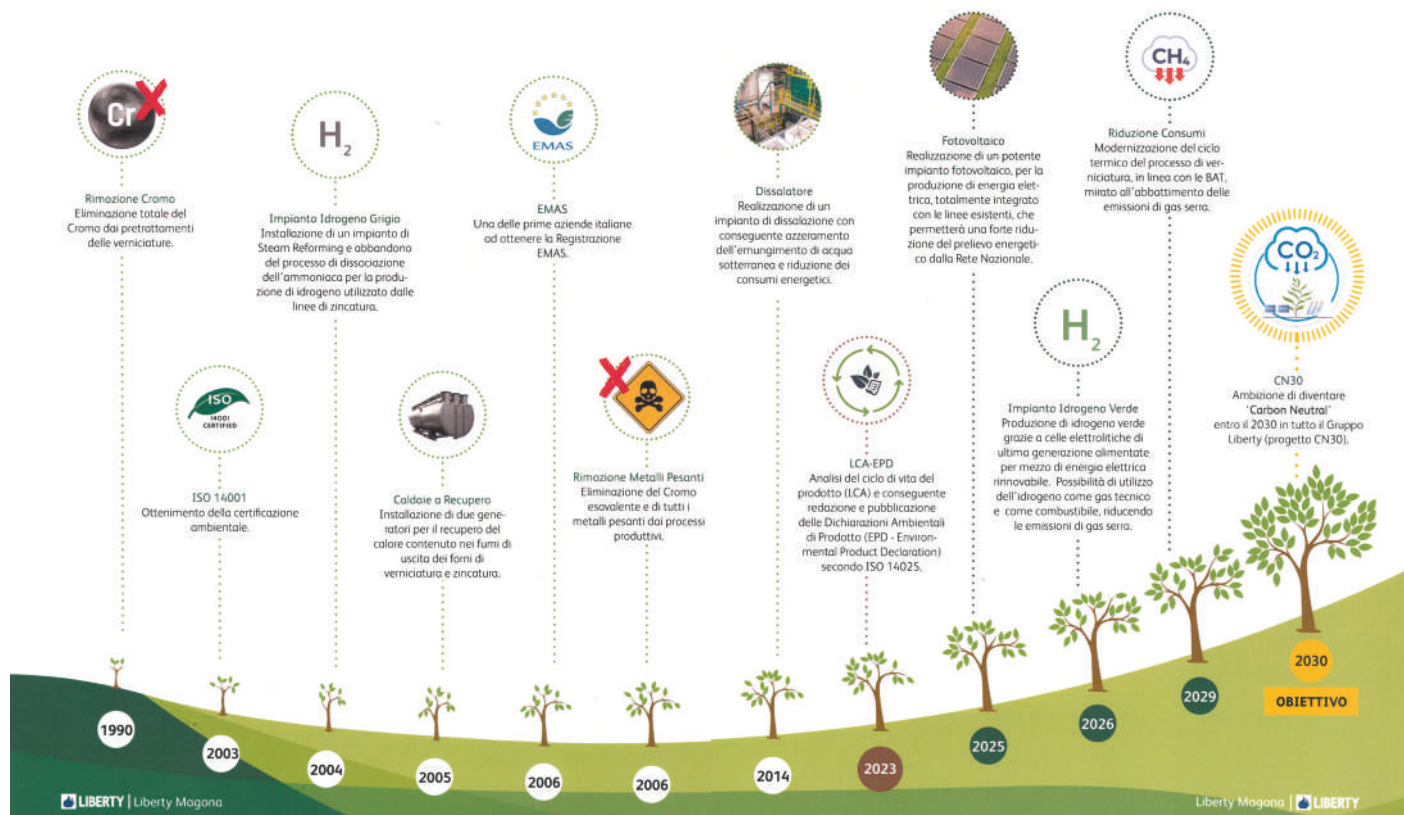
Cr

Rimozione Cromo
Eliminazione totale del Cromo dai pretrattamenti delle verniciature.

1990

ISO
14001
CERTIFIED

ISO 14001
Ottenimento della certificazione ambientale.

2003

$H_2$

Impianto Idrogeno Grigio
Installazione di un impianto di Steam Reforming e abbandono del processo di dissociazione dell'ammoniaca per la produzione di idrogeno utilizzato dalle linee di zincatura.

2004

Caldaie a Recupero
Installazione di due generatori per il recupero del calore contenuto nei fumi di uscita dei forni di verniciatura e zincatura.

2005

EMAS

EMAS
Una delle prime aziende italiane ad ottenere la Registrazione EMAS.

2006

Rimozione Metalli Pesanti
Eliminazione del Cromo esavalente e di tutti i metalli pesanti dai processi produttivi.

2006

Dissalatore
Realizzazione di un impianto di dissalazione con conseguente azzeramento dell'emungimento di acqua sotterranea e riduzione dei consumi energetici.

2014

LCA-EPD
Analisi del ciclo di vita del prodotto (LCA) e conseguente redazione e pubblicazione delle Dichiarazioni Ambientali di Prodotto (EPD - Environmental Product Declaration) secondo ISO 14025.

2023

Fotovoltaico
Realizzazione di un potente impianto fotovoltaico, per la produzione di energia elettrica, totalmente integrato con le linee esistenti, che permetterà una forte riduzione del prelievo energetico dalla Rete Nazionale.

2025

$H_2$

Impianto Idrogeno Verde
Produzione di idrogeno verde grazie a celle elettrolitiche di ultima generazione alimentate per mezzo di energia elettrica rinnovabile. Possibilità di utilizzo dell'idrogeno come gas tecnico e come combustibile, riducendo le emissioni di gas serra.

2026

$CH_4$

Riduzione Consumi
Modernizzazione del ciclo termico del processo di verniciatura, in linea con le BAT, mirato all'abbattimento delle emissioni di gas serra.

2029

$CO_2$

CN30
Ambizione di diventare 'Carbon Neutral' entro il 2030 in tutto il Gruppo Liberty (progetto CN30).

2030
OBIETTIVO

LIBERTY | Liberty Magona

Liberty Magona | LIBERTY